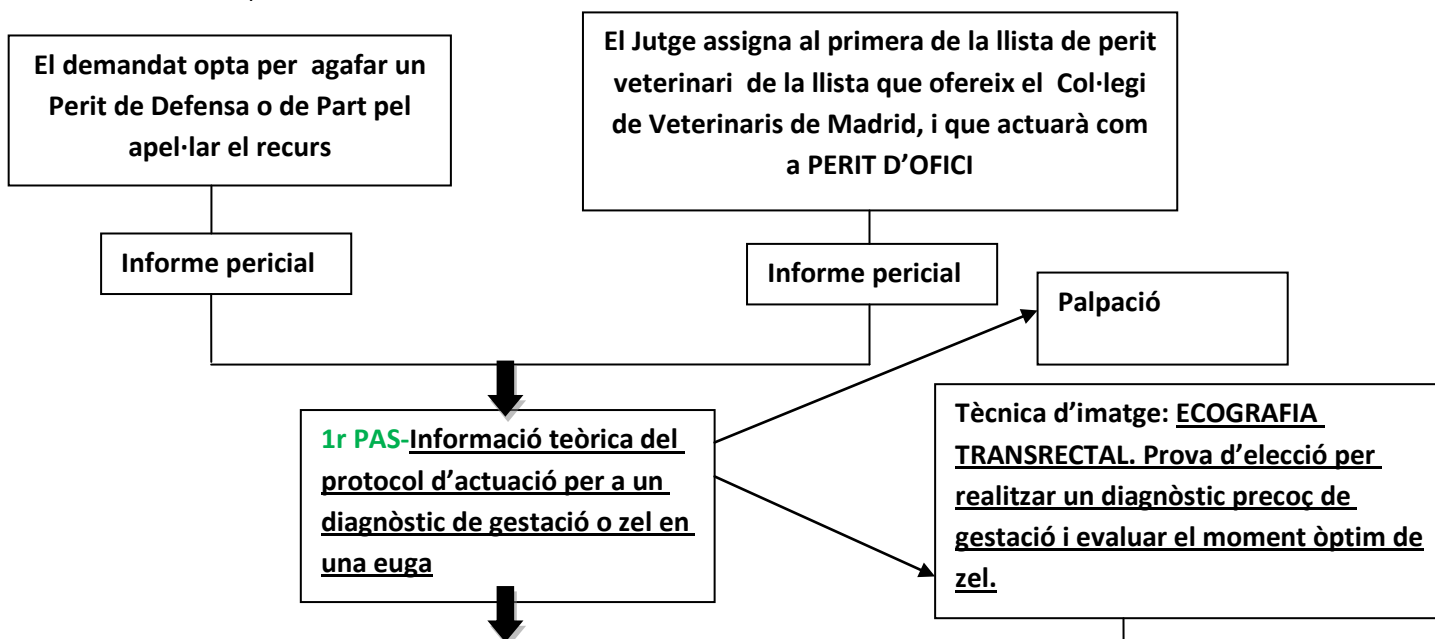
El demandat opta per agafar un Perit de Defensa o de Part pel apel·lar el recurs

El Jutge assigna al primera de la llista de perit veterinari de la llista que ofereix el Col·legi de Veterinaris de Madrid, i que actuarà com a PERIT D'OFICI

Informe pericial

Informe pericial

Palpació

1r PAS-Informació teòrica del protocol d'actuació per a un diagnòstic de gestació o zel en una euga

Tècnica d'imatge: ECOGRAFIA TRANSRECTAL. Prova d'elecció per realitzar un diagnòstic precoç de gestació i evaluar el moment òptim de zel.